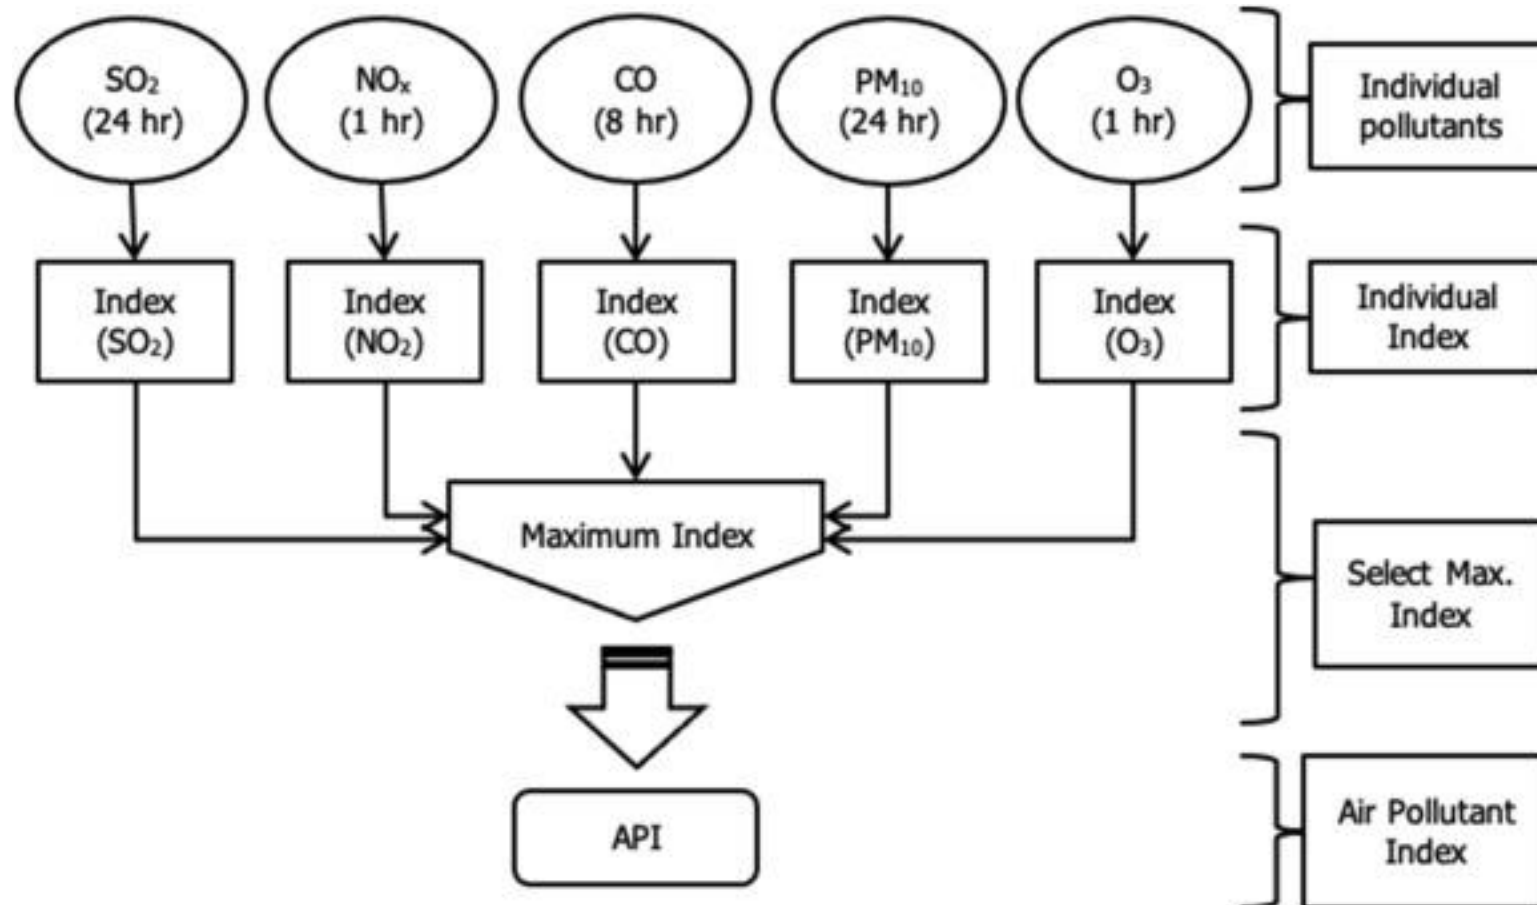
$SO_2$ (24 hr)

$NO_x$ (1 hr)

CO (8 hr)

$PM_{10}$ (24 hr)

$O_3$ (1 hr)

Individual pollutants

Index ($SO_2$)

Index ($NO_2$)

Index (CO)

Index ($PM_{10}$)

Index ($O_3$)

Individual Index

Maximum Index

Select Max. Index

API

Air Pollutant Index